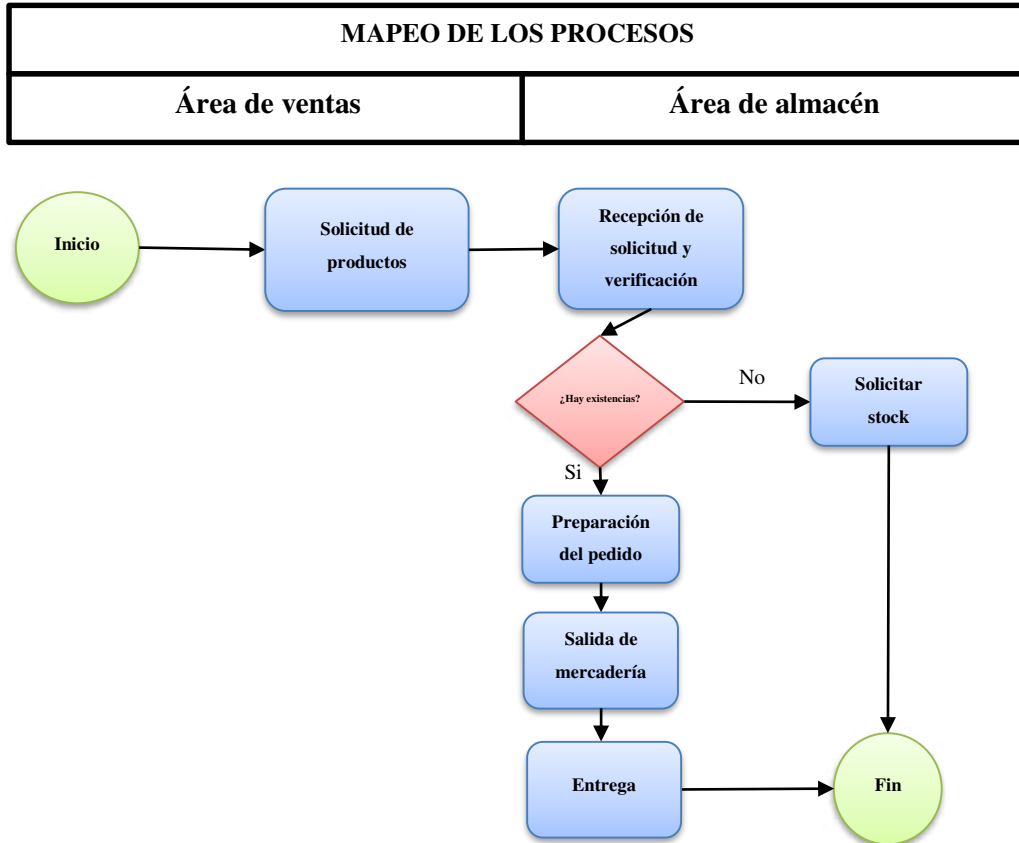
| MAPEO DE LOS PROCESOS | |
|---|---|
| Área de ventas | Área de almacén |

Inicio

Solicitud de productos

Recepción de solicitud y verificación

¿Hay existencias?

No

Solicitar stock

Si

Preparación del pedido

Salida de mercadería

Entrega

Fin